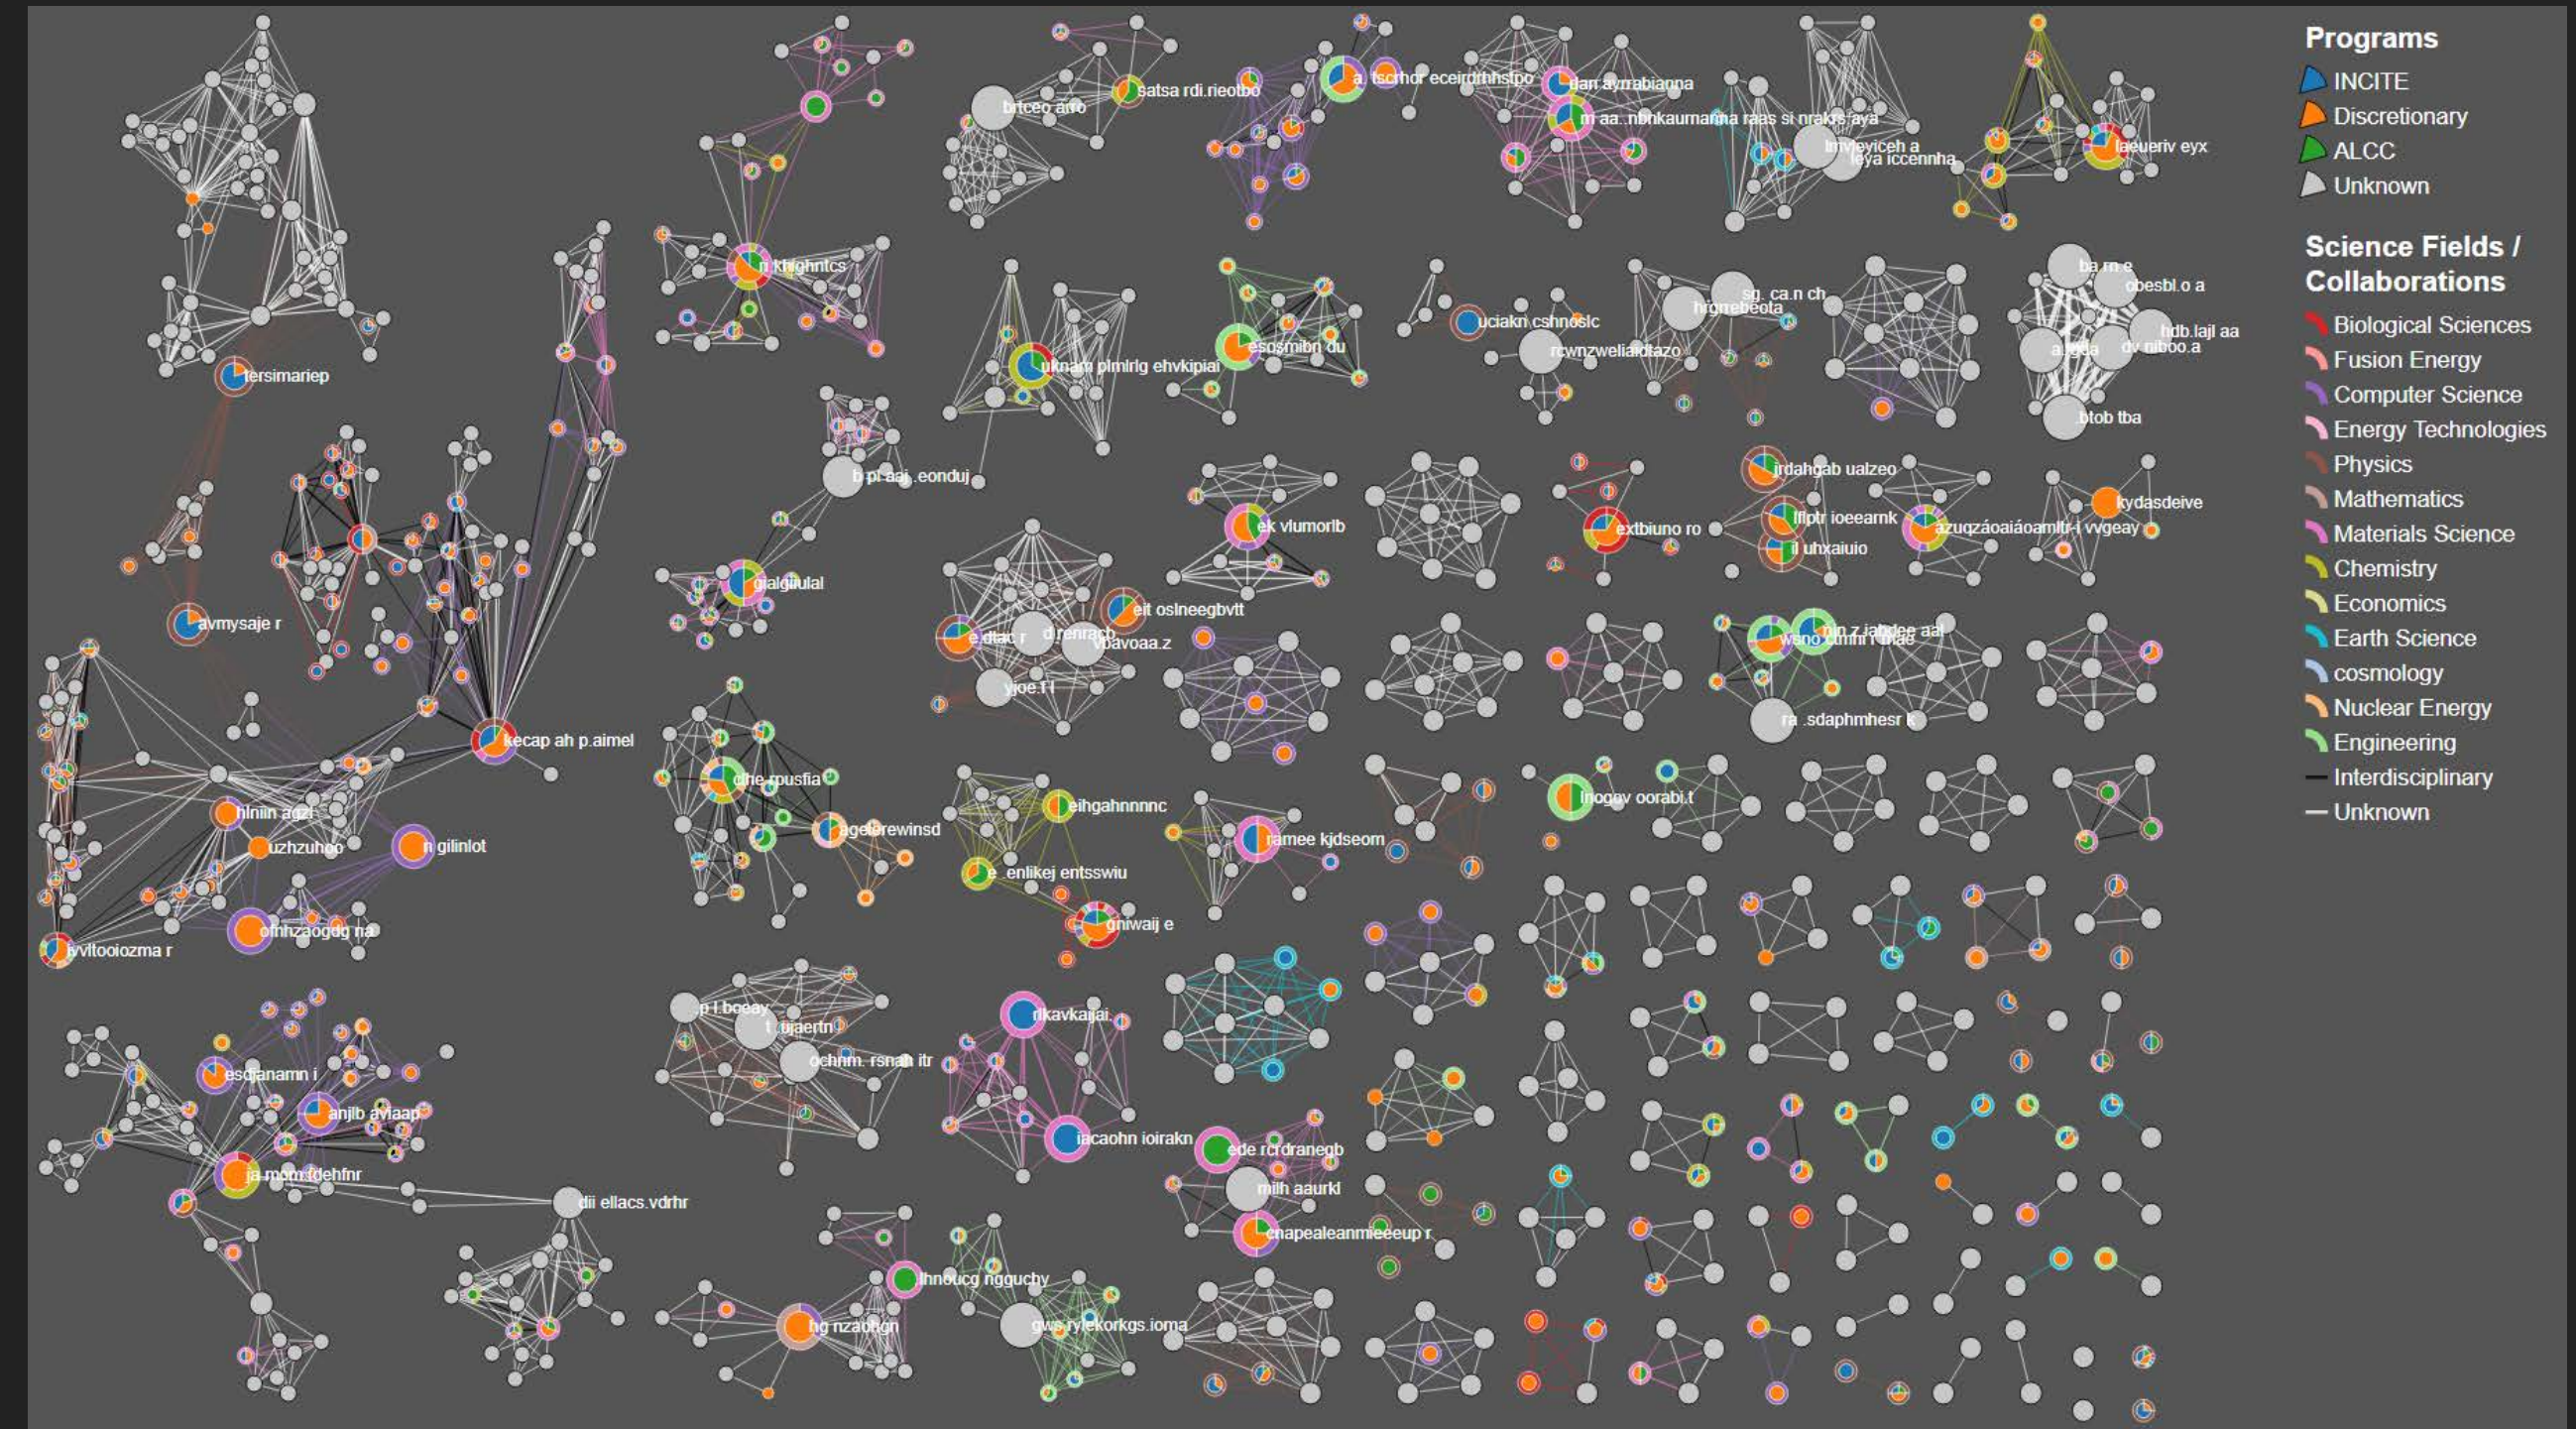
Programs
INCITE
Discretionary
ALCC
Unknown

Science Fields / Collaborations
Biological Sciences
Fusion Energy
Computer Science
Energy Technologies
Physics
Mathematics
Materials Science
Chemistry
Economics
Earth Science
cosmology
Nuclear Energy
Engineering
Interdisciplinary
Unknown

tersimariep
avmysaje r
kecap ah p.aimel
hlniin agzl
uzhzuhoo
n gilinlot
ofnhzaogdg na
yvltooiozma r
esdjanamn i
anjlb avlaap
ja mom tdehfnr
dii ellacs.vdrhr
n knighntcs
b pl aaj .eonduj
gialgiulal
che rpusfia
ageterewinsd
eihgahnnnnc
e .enlikej entsswiu
gniwaij e
p l boeay
t .ujaertn
ochnm. rsnah itr
rikavkaijai
iacaohn ioirakn
ede rcrdranegb
milh aaurkl
cnapealeanmieeeup r
lhnoucg ngquchy
ng nzaohgn
gws rylekorkgs.ioma
brtceo arfo
satsa rdi.rieotbo
a. tschhor eceirdnhhstpo
dan ayrrabianna
m aa..nbnkaumarina raas si nrakis aya
lmvleviceh a
leya iccennha
laeueriv eyx
uknam plmlrlg ehvkipial
esosmibn du
uciakn cshnosic
rcwnzweliaidtazo
hrgnrebeota
sg. ca.n ch
ba rm e
obesbl.o a
hdb.lajl aa
a.lgda
dv niboo.a
btob tba
ek vlumorlb
eit oslneegbvtt
e.dtac r
d.renracb
vbavoaa.z
yjoe.f l
ramee kjdseom
irdahgab ualzeo
extbiuno ro
lflptr ioeearnk
il uhxaiuio
azuqzáoaiáoamltr-i vvgeay
kydasdeive
wsno dmn r mae
m.z.iahdee aal
ra .sdaphmhesr k
inoggv oorabi.t